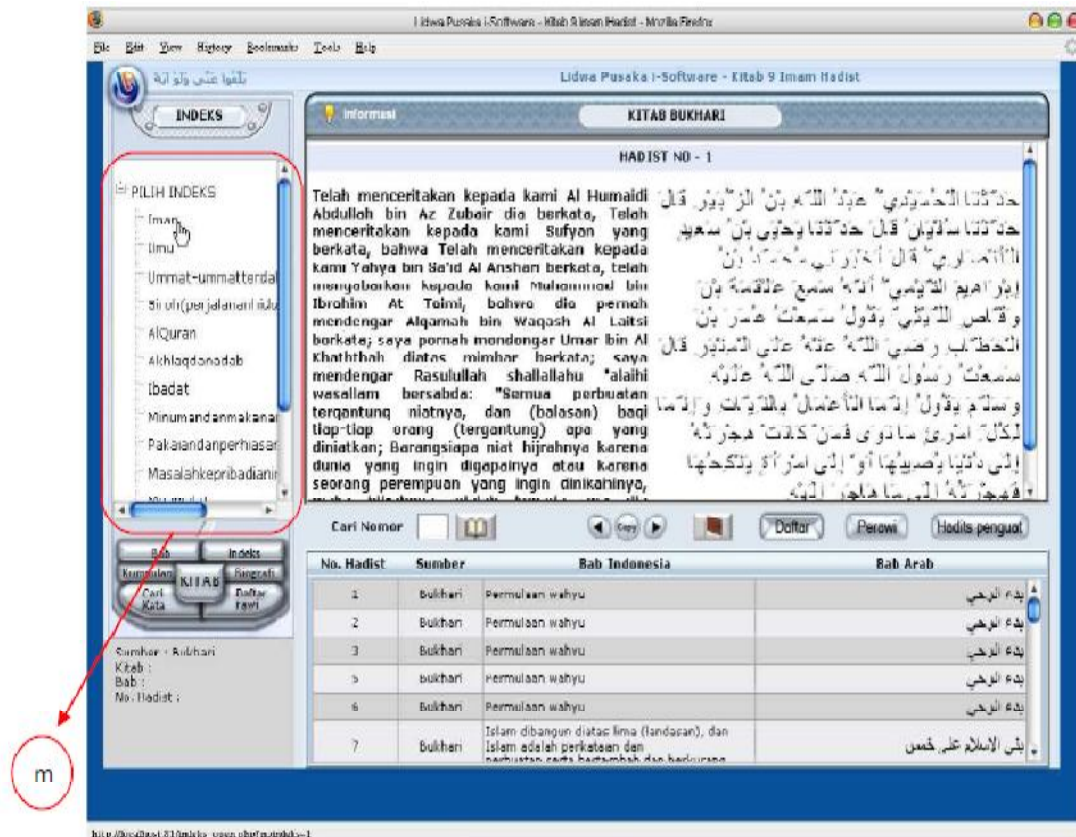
Lidwa Pusaka i-Software - Kitab 9 Imam Hadist - Mozilla Firefox

File Edit View History Bookmarks Tools Help

بلغوا عني ولو آية

Lidwa Pusaka i-Software - Kitab 9 Imam Hadist

INDEKS

Informasi

KITAB BUKHARI

HADIST NO - 1

PILIH INDEKS
Iman
Ilmu
Ummat-ummatterdahulu
Sirah(perjalanan hidup)
AlQuran
Akhlaqdanadab
Ibadat
Minumandanmakanan
Pakaiandanperhiasan
Masalahkepribadian

Telah menceritakan kepada kami Al Humaidi Abdullah bin Az Zubair dia berkata, Telah menceritakan kepada kami Sufyan yang berkata, bahwa Telah menceritakan kepada kami Yahya bin Sa'id Al Anshari berkata, telah mengabarkan kepada kami Muhammad bin Ibrahim At Taimi, bahwa dia pernah mendengar Alqamah bin Waqash Al Laitsi berkata; saya pernah mendengar Umar bin Al Khaththab diatas mimbar berkata; saya mendengar Rasulullah shallallahu 'alaihi wasallam bersabda: "Semua perbuatan tergantung niatnya, dan (balasan) bagi tiap-tiap orang (tergantung) apa yang diniatkan; Barangsiapa niat hijrahnya karena dunia yang ingin digapainya atau karena seorang perempuan yang ingin dinikahinya,

حَدَّثَنَا الْحُمَيْدِيُّ عَبْدُ اللَّهِ بْنُ الزُّبَيْرِ قَالَ حَدَّثَنَا سُفْيَانُ قَالَ حَدَّثَنَا يَحْيَى بْنُ سَعِيدٍ الْأَنْصَارِيُّ قَالَ أَخْبَرَنِي مُحَمَّدُ بْنُ إِبْرَاهِيمَ التَّيْمِيُّ أَنَّهُ سَمِعَ عَلْقَمَةَ بْنَ وَقَّاصٍ اللَّيْثِيَّ يَقُولُ سَمِعْتُ عُمَرَ بْنَ الْخَطَّابِ رَضِيَ اللَّهُ عَنْهُ عَلَى الْمِنْبَرِ قَالَ سَمِعْتُ رَسُولَ اللَّهِ صَلَّى اللَّهُ عَلَيْهِ وَسَلَّمَ يَقُولُ إِنَّمَا الْأَعْمَالُ بِالنِّيَّاتِ وَإِنَّمَا لِكُلِّ امْرِئٍ مَا نَوَى فَمَنْ كَانَتْ هِجْرَتُهُ إِلَى دُنْيَا يُصِيبُهَا أَوْ إِلَى امْرَأَةٍ يَنْكِحُهَا فَهِجْرَتُهُ إِلَى مَا هَاجَرَ إِلَيْهِ

Cari Nomor

Copy

Daftar

Perowi

Hadits penguat

Bab
Indeks
Kumpulan
Biografi
KITAB
Cari Kata
Daftar rawi

Sumber : Bukhari
Kitab :
Bab :
No. Hadist :

| No. Hadist | Sumber | Bab Indonesia | Bab Arab |
|---|---|---|---|
| 1 | Bukhari | Permulaan wahyu | بدء الوحي |
| 2 | Bukhari | Permulaan wahyu | بدء الوحي |
| 3 | Bukhari | Permulaan wahyu | بدء الوحي |
| 5 | Bukhari | Permulaan wahyu | بدء الوحي |
| 6 | Bukhari | Permulaan wahyu | بدء الوحي |
| 7 | Bukhari | Islam dibangun diatas lima (landasan), dan Islam adalah perkataan dan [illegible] | بني الاسلام على خمس |

m

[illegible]